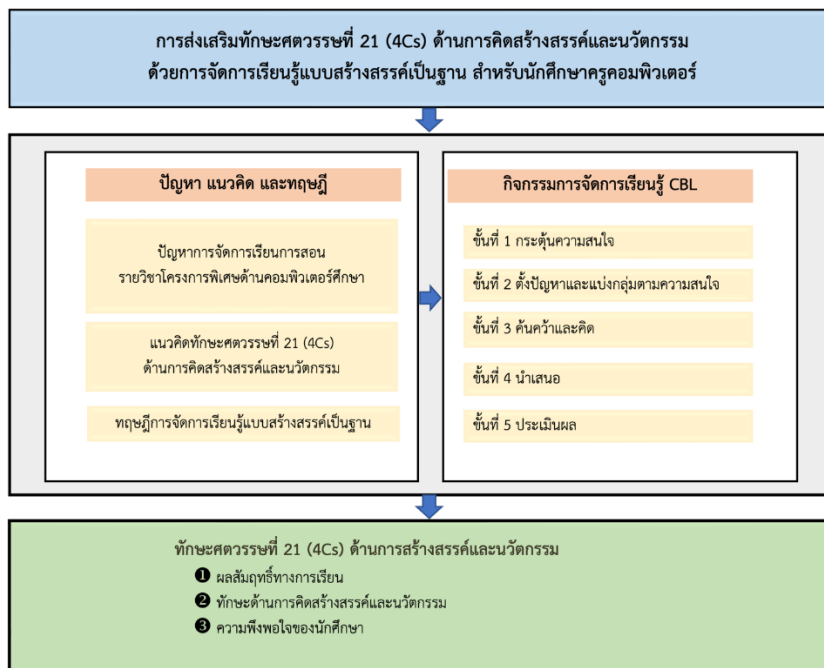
การส่งเสริมทักษะศตวรรษที่ 21 (4Cs) ด้านการคิดสร้างสรรค์และนวัตกรรม ด้วยการจัดการเรียนรู้แบบสร้างสรรค์เป็นฐาน สำหรับนักศึกษาครูคอมพิวเตอร์

ปัญหา แนวคิด และทฤษฎี

ปัญหาการจัดการเรียนการสอน รายวิชาโครงการพิเศษด้านคอมพิวเตอร์ศึกษา

แนวคิดทักษะศตวรรษที่ 21 (4Cs) ด้านการคิดสร้างสรรค์และนวัตกรรม

ทฤษฎีการจัดการเรียนรู้แบบสร้างสรรค์เป็นฐาน

กิจกรรมการจัดการเรียนรู้ CBL

ขั้นที่ 1 กระตุ้นความสนใจ

ขั้นที่ 2 ตั้งปัญหาและแบ่งกลุ่มตามความสนใจ

ขั้นที่ 3 ค้นคว้าและคิด

ขั้นที่ 4 นำเสนอ

ขั้นที่ 5 ประเมินผล

ทักษะศตวรรษที่ 21 (4Cs) ด้านการสร้างสรรค์และนวัตกรรม

❶ ผลสัมฤทธิ์ทางการเรียน

❷ ทักษะด้านการคิดสร้างสรรค์และนวัตกรรม

❸ ความพึงพอใจของนักศึกษา